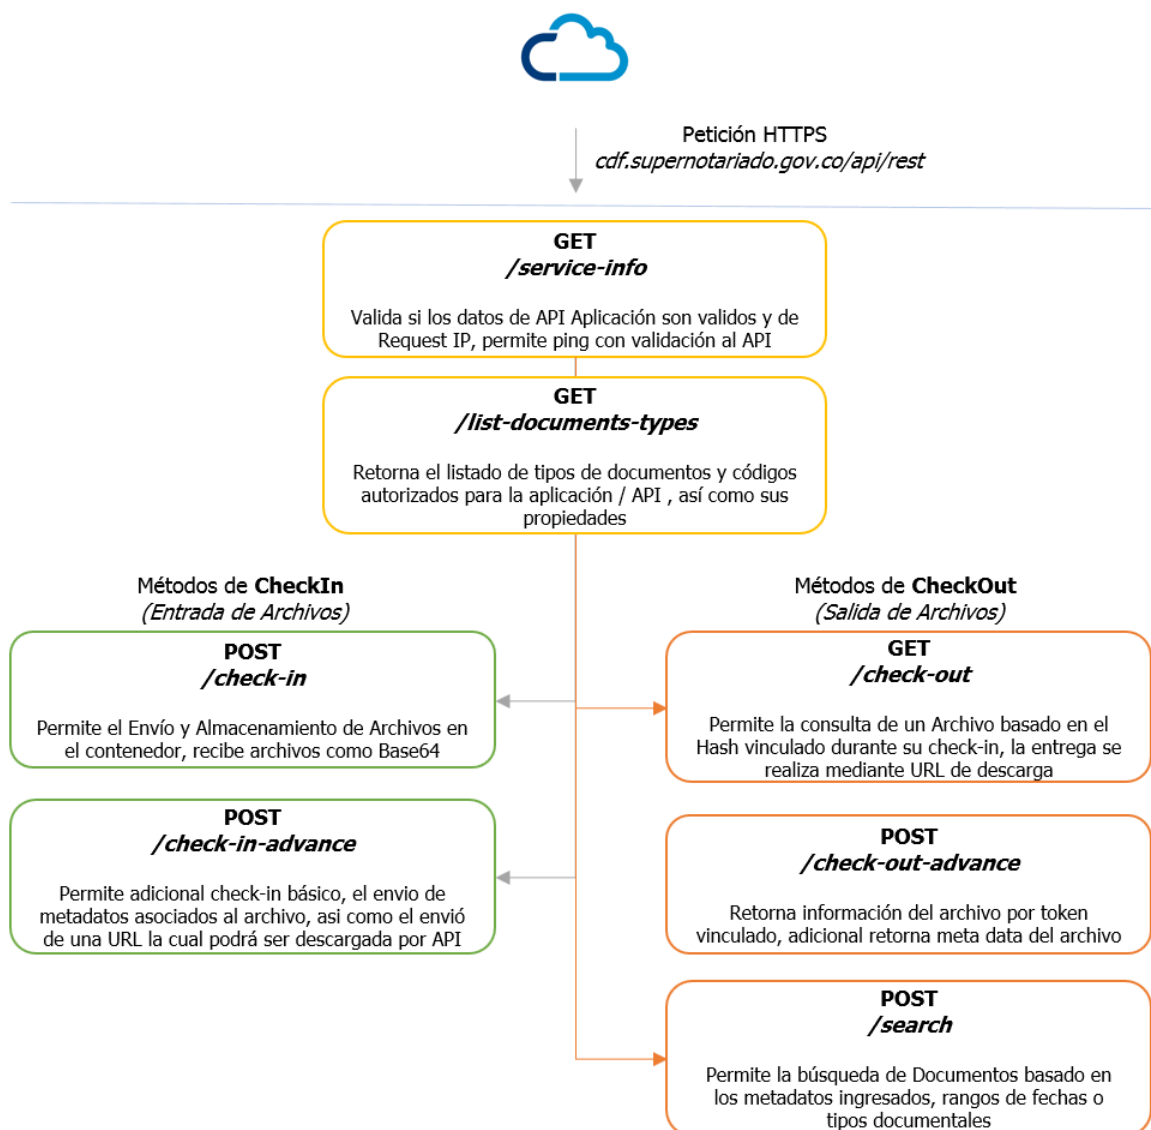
Petición HTTPS
cdf.supernotariado.gov.co/api/rest

GET
/service-info

Valida si los datos de API Aplicación son validos y de Request IP, permite ping con validación al API

GET
/list-documents-types

Retorna el listado de tipos de documentos y códigos autorizados para la aplicación / API , así como sus propiedades

Métodos de CheckIn
(Entrada de Archivos)

POST
/check-in

Permite el Envío y Almacenamiento de Archivos en el contenedor, recibe archivos como Base64

POST
/check-in-advance

Permite adicional check-in básico, el envio de metadatos asociados al archivo, asi como el envió de una URL la cual podrá ser descargada por API

Métodos de CheckOut
(Salida de Archivos)

GET
/check-out

Permite la consulta de un Archivo basado en el Hash vinculado durante su check-in, la entrega se realiza mediante URL de descarga

POST
/check-out-advance

Retorna información del archivo por token vinculado, adicional retorna meta data del archivo

POST
/search

Permite la búsqueda de Documentos basado en los metadatos ingresados, rangos de fechas o tipos documentales